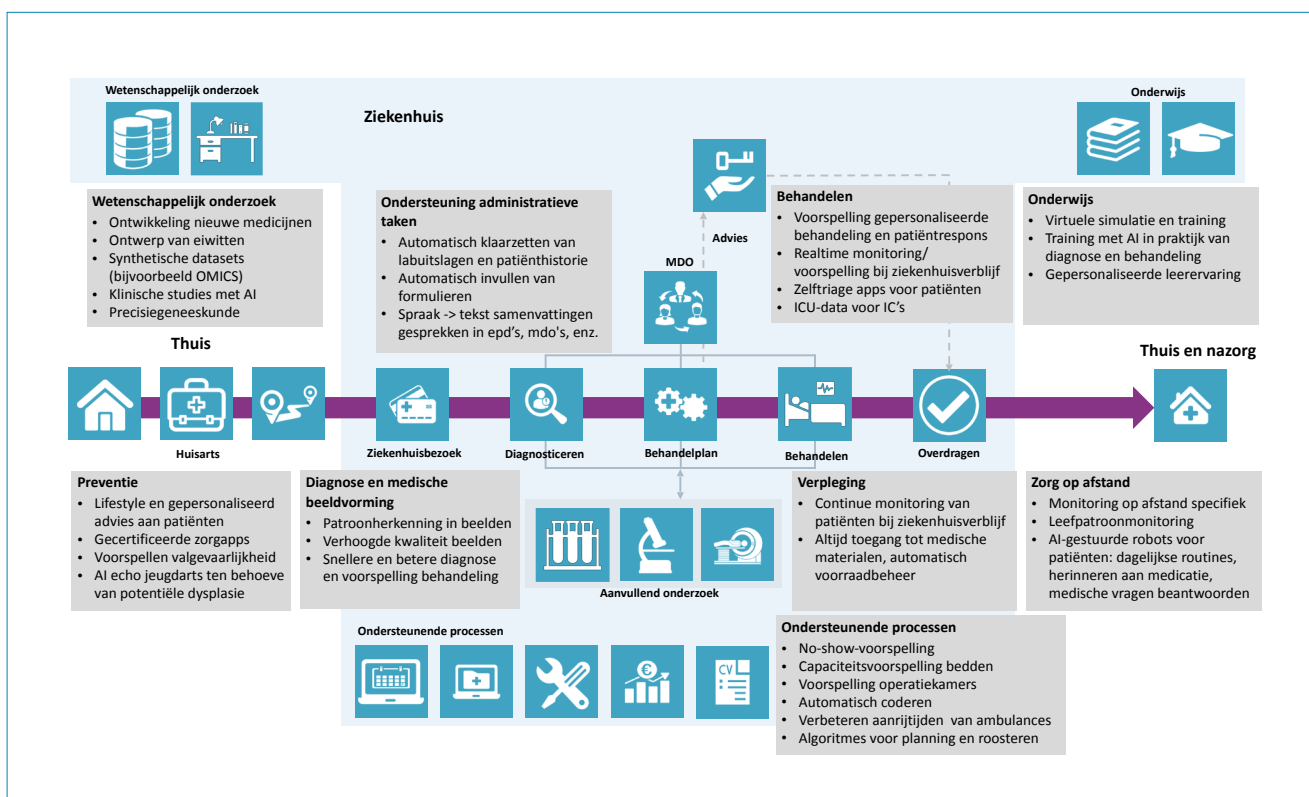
Wetenschappelijk onderzoek

Ziekenhuis

Onderwijs

Wetenschappelijk onderzoek
- Ontwikkeling nieuwe medicijnen
- Ontwerp van eiwitten
- Synthetische datasets (bijvoorbeeld OMICS)
- Klinische studies met AI
- Precisiegeneeskunde

Ondersteuning administratieve taken
- Automatisch klaarzetten van labuitslagen en patiënthistorie
- Automatisch invullen van formulieren
- Spraak -> tekst samenvattingen gesprekken in epd's, mdo's, enz.

Advies

MDO

Behandelen
- Voorspelling gepersonaliseerde behandeling en patiëntrespons
- Realtime monitoring/ voorspelling bij ziekenhuisverblijf
- Zelftriage apps voor patiënten
- ICU-data voor IC's

Onderwijs
- Virtuele simulatie en training
- Training met AI in praktijk van diagnose en behandeling
- Gepersonaliseerde leerervaring

Thuis

Thuis en nazorg

Huisarts

Ziekenhuisbezoek

Diagnosticeren

Behandelplan

Behandelen

Overdragen

Preventie
- Lifestyle en gepersonaliseerd advies aan patiënten
- Gecertificeerde zorgapps
- Voorspellen valgevaarlijkheid
- AI echo jeugdarts ten behoeve van potentiële dysplasie

Diagnose en medische beeldvorming
- Patroonherkenning in beelden
- Verhoogde kwaliteit beelden
- Snellere en betere diagnose en voorspelling behandeling

Aanvullend onderzoek

Verpleging
- Continue monitoring van patiënten bij ziekenhuisverblijf
- Altijd toegang tot medische materialen, automatisch voorraadbeheer

Zorg op afstand
- Monitoring op afstand specifiek
- Leefpatroonmonitoring
- AI-gestuurde robots voor patiënten: dagelijkse routines, herinneren aan medicatie, medische vragen beantwoorden

Ondersteunende processen

CV

Ondersteunende processen
- No-show-voorspelling
- Capaciteitsvoorspelling bedden
- Voorspelling operatiekamers
- Automatisch coderen
- Verbeteren aanrijtijden van ambulances
- Algoritmes voor planning en roosteren